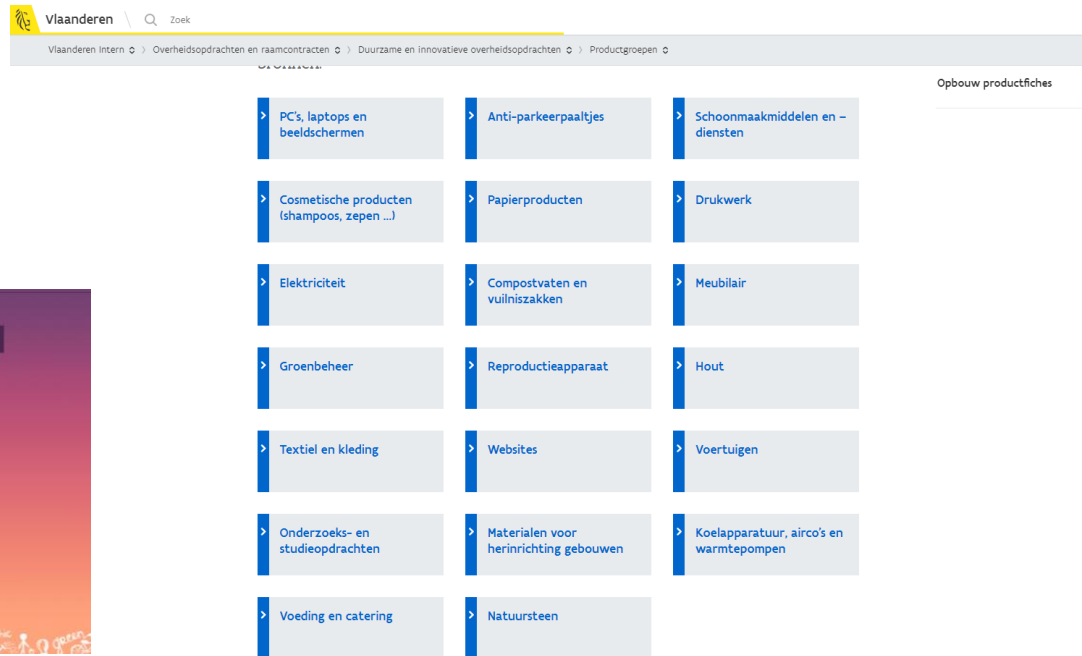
Vlaanderen Zoek

Vlaanderen Intern › Overheidsopdrachten en raamcontracten › Duurzame en innovatieve overheidsopdrachten › Productgroepen

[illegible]

Opbouw productfiches

PC's, laptops en beeldschermen

Anti-parkeerpaaltjes

Schoonmaakmiddelen en – diensten

Cosmetische producten (shampoos, zepen ...)

Papierproducten

Drukwerk

Elektriciteit

Compostvaten en vuilniszakken

Meubilair

Groenbeheer

Reproductieapparaat

Hout

Textiel en kleding

Websites

Voertuigen

Onderzoeks- en studieopdrachten

Materialen voor herinrichting gebouwen

Koelapparatuur, airco's en warmtepompen

Voeding en catering

Natuursteen